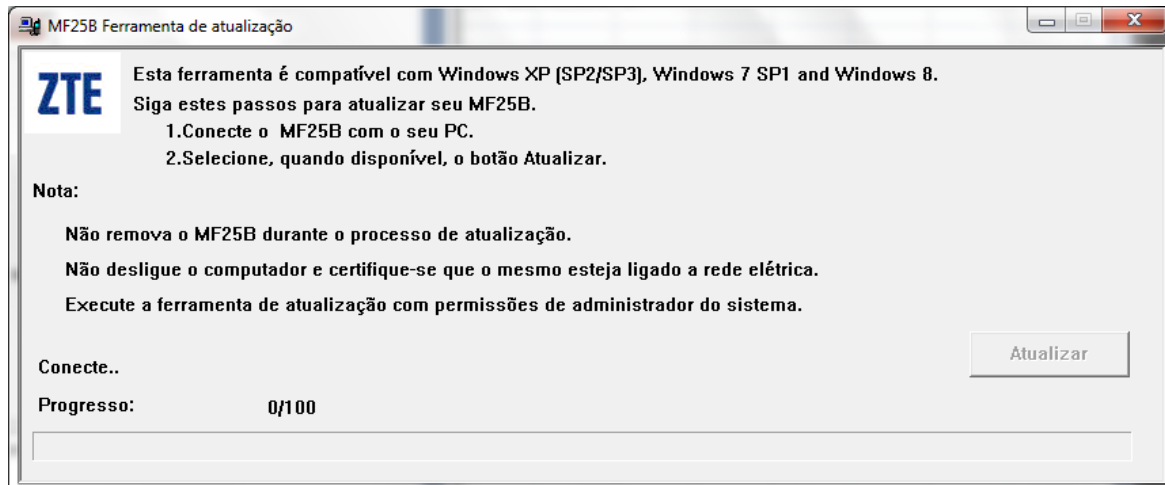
MF25B Ferramenta de atualização

ZTE

Esta ferramenta é compatível com Windows XP (SP2/SP3), Windows 7 SP1 and Windows 8.
Siga estes passos para atualizar seu MF25B.
1.Conecte o MF25B com o seu PC.
2.Selecione, quando disponível, o botão Atualizar.

Nota:

Não remova o MF25B durante o processo de atualização.

Não desligue o computador e certifique-se que o mesmo esteja ligado a rede elétrica.

Execute a ferramenta de atualização com permissões de administrador do sistema.

Atualizar

Conecte..

Progresso: 0/100